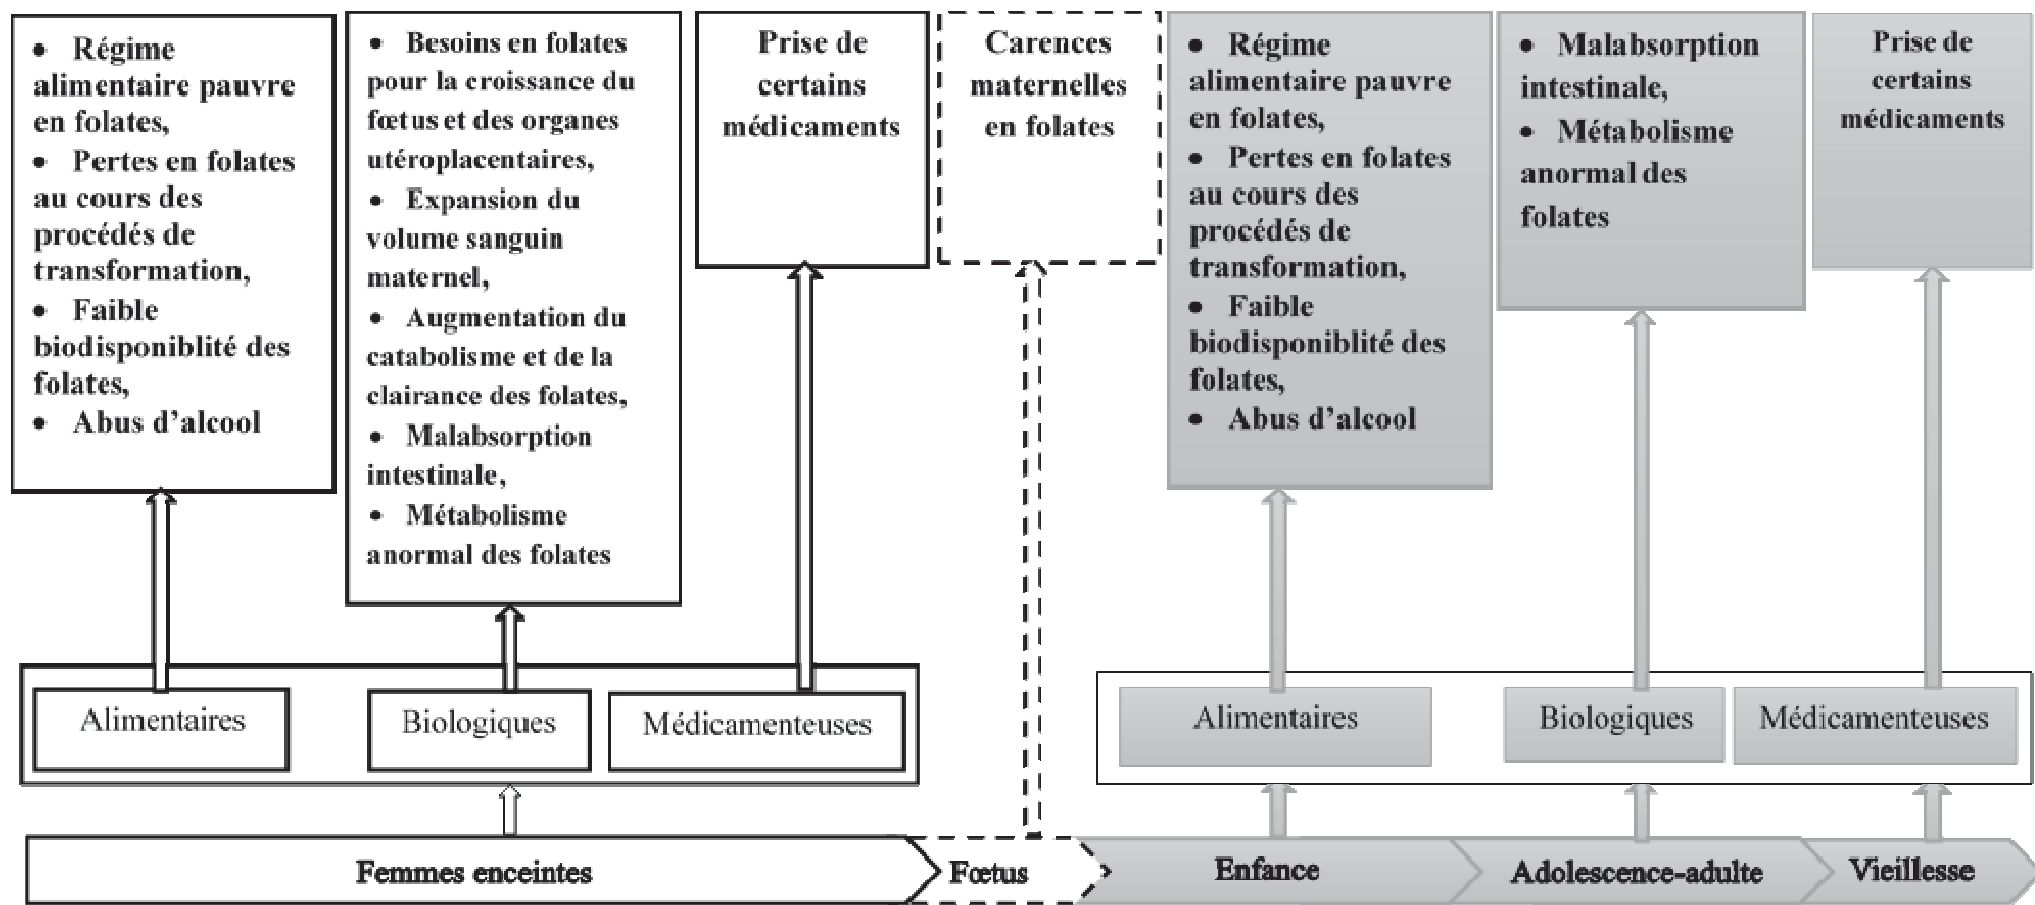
• Régime alimentaire pauvre en folates,
• Pertes en folates au cours des procédés de transformation,
• Faible biodisponiblité des folates,
• Abus d'alcool

• Besoins en folates pour la croissance du fœtus et des organes utéroplacentaires,
• Expansion du volume sanguin maternel,
• Augmentation du catabolisme et de la clairance des folates,
• Malabsorption intestinale,
• Métabolisme anormal des folates

Prise de certains médicaments

Carences maternelles en folates

• Régime alimentaire pauvre en folates,
• Pertes en folates au cours des procédés de transformation,
• Faible biodisponiblité des folates,
• Abus d'alcool

• Malabsorption intestinale,
• Métabolisme anormal des folates

Prise de certains médicaments

Alimentaires

Biologiques

Médicamenteuses

Alimentaires

Biologiques

Médicamenteuses

Femmes enceintes

Fœtus

Enfance

Adolescence-adulte

Vieillesse